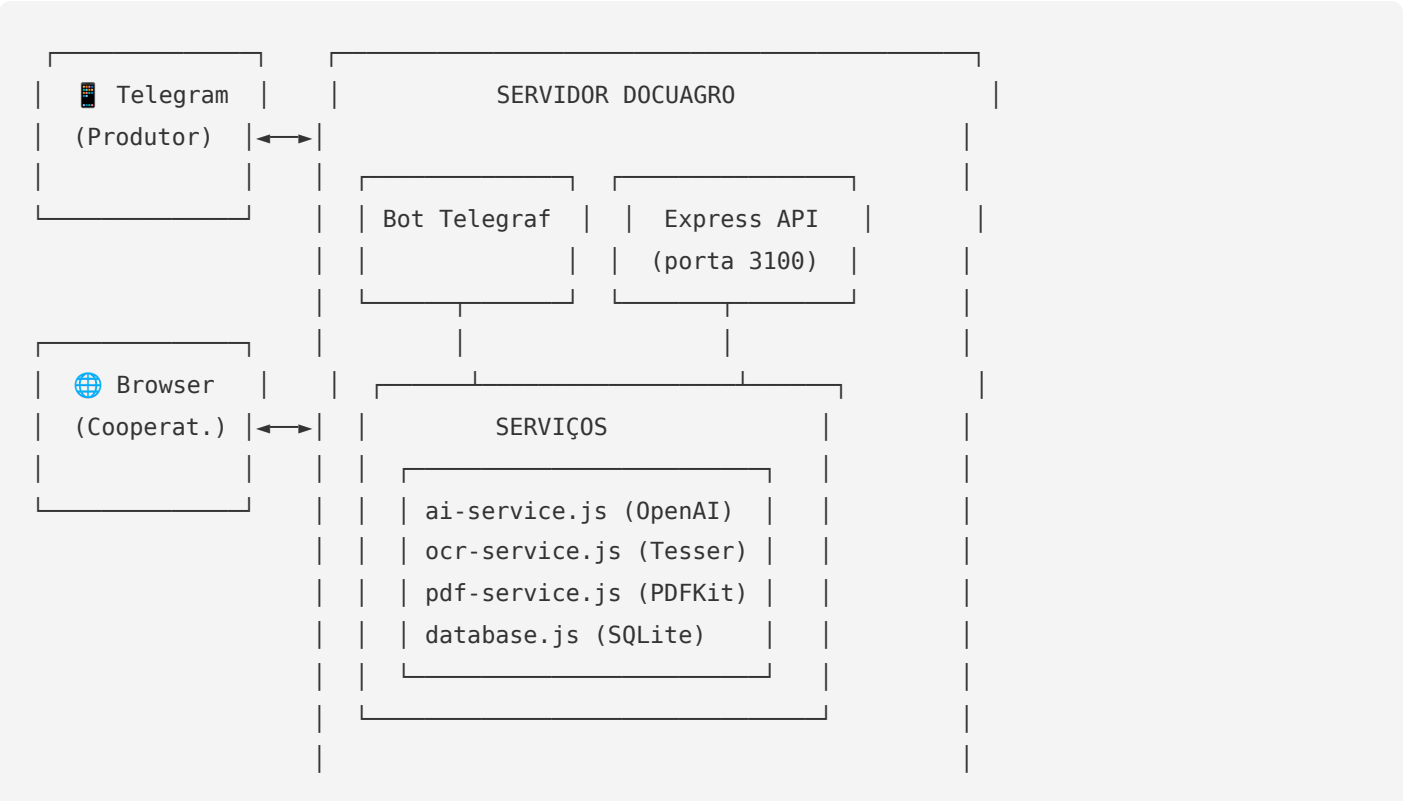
📱 Telegram
(Produtor)

SERVIDOR DOCUAGRO

Bot Telegraf

Express API
(porta 3100)

🌐 Browser
(Cooperat.)

SERVIÇOS

ai-service.js (OpenAI)
ocr-service.js (Tesser)
pdf-service.js (PDFKit)
database.js (SQLite)